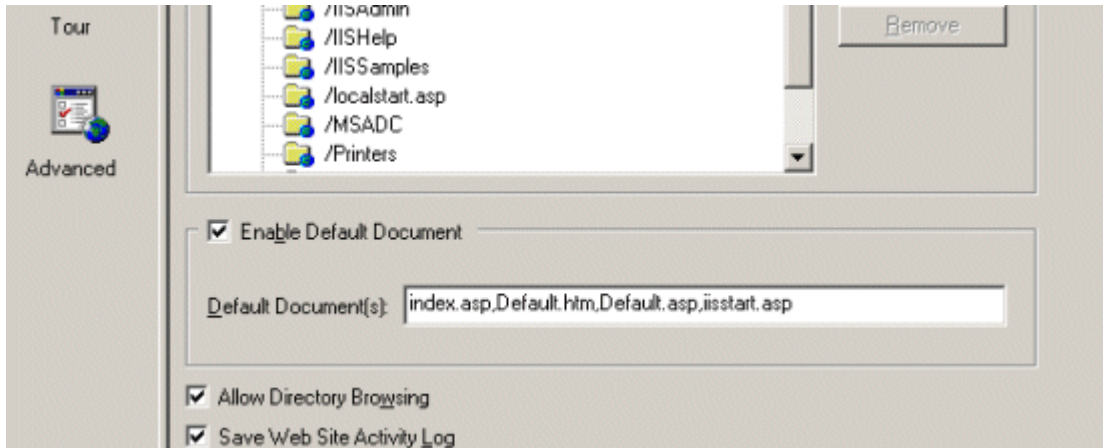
Tour

Advanced

/IISAdmin
/IISHelp
/IISSamples
/localstart.asp
/MSADC
/Printers

Remove

Enable Default Document

Default Document(s): index.asp,Default.htm,Default.asp,iisstart.asp

Allow Directory Browsing

Save Web Site Activity Log